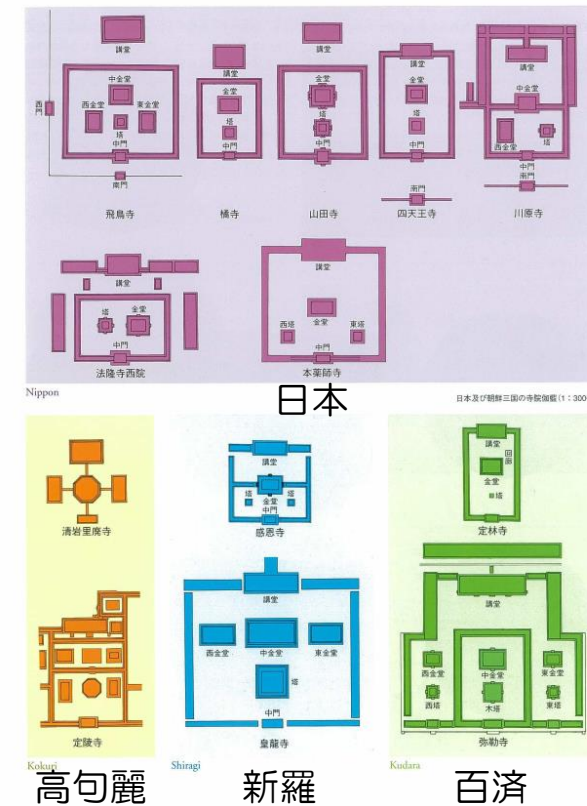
講堂
中金堂
西金堂
東金堂
塔
中門
南門
西門
飛鳥寺

講堂
金堂
塔
中門
橘寺

講堂
金堂
塔
中門
山田寺

講堂
金堂
塔
中門
南門
四天王寺

講堂
中金堂
西金堂
塔
中門
南門
川原寺

講堂
塔
金堂
中門
法隆寺西院

講堂
西塔
金堂
東塔
中門
本薬師寺

Nippon
日本
日本及び朝鮮三国の寺院伽藍（1：300

清岩里廃寺

定陵寺
Kokuri
高句麗

講堂
塔
金堂
塔
中門
感恩寺

講堂
西金堂
中金堂
東金堂
塔
中門
皇龍寺
Shiragi
新羅

講堂
回廊
金堂
塔
定林寺

講堂
西金堂
中金堂
東金堂
西塔
木塔
東塔
弥勒寺
Kudara
百済